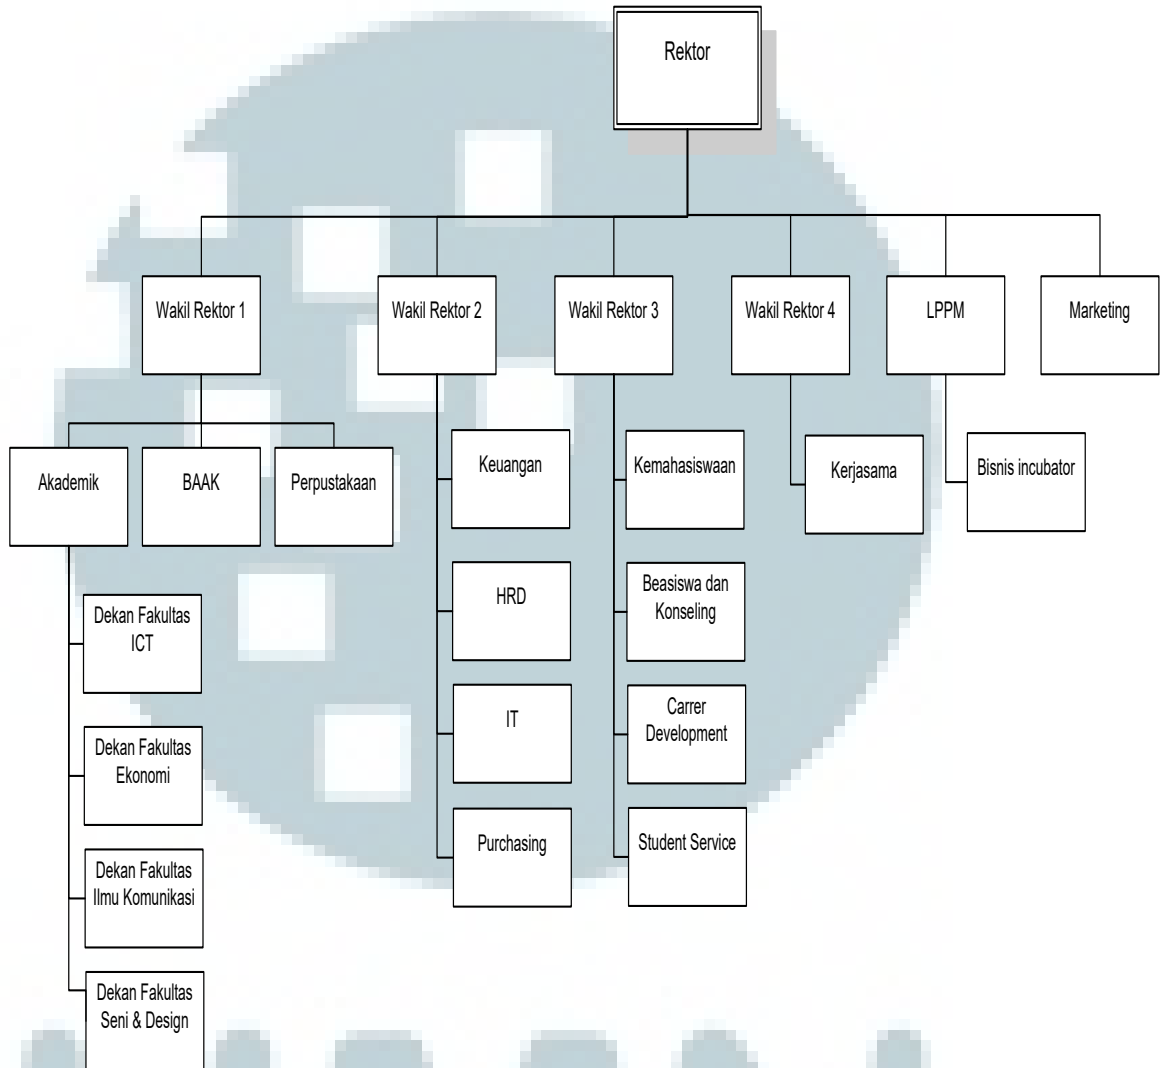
Rektor

Wakil Rektor 1

Wakil Rektor 2

Wakil Rektor 3

Wakil Rektor 4

LPPM

Marketing

Akademik

BAAK

Perpustakaan

Keuangan

Kemahasiswaan

Kerjasama

Bisnis incubator

Dekan Fakultas ICT

HRD

Beasiswa dan Konseling

IT

Carrer Development

Dekan Fakultas Ekonomi

Purchasing

Student Service

Dekan Fakultas Ilmu Komunikasi

Dekan Fakultas Seni & Design